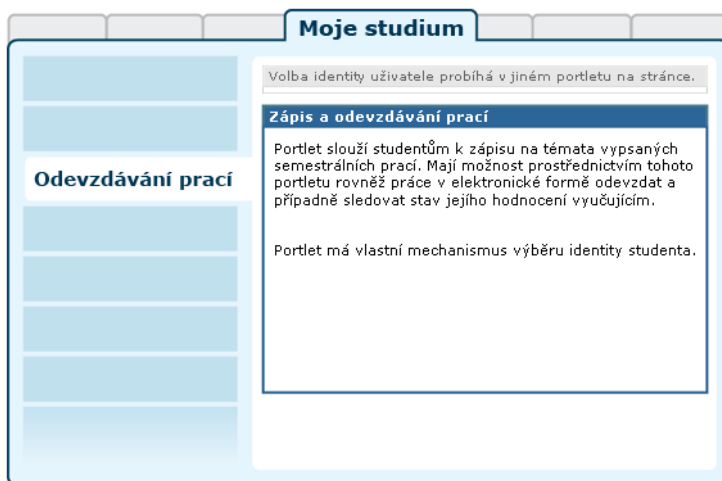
Moje studium

Odevzdávání prací

Volba identity uživatele probíhá v jiném portletu na stránce.

Zápis a odevzdávání prací

Portlet slouží studentům k zápisu na témata vypsaných semestrálních prací. Mají možnost prostřednictvím tohoto portletu rovněž práce v elektronické formě odevzdat a případně sledovat stav jejího hodnocení vyučujícím.

Portlet má vlastní mechanismus výběru identity studenta.